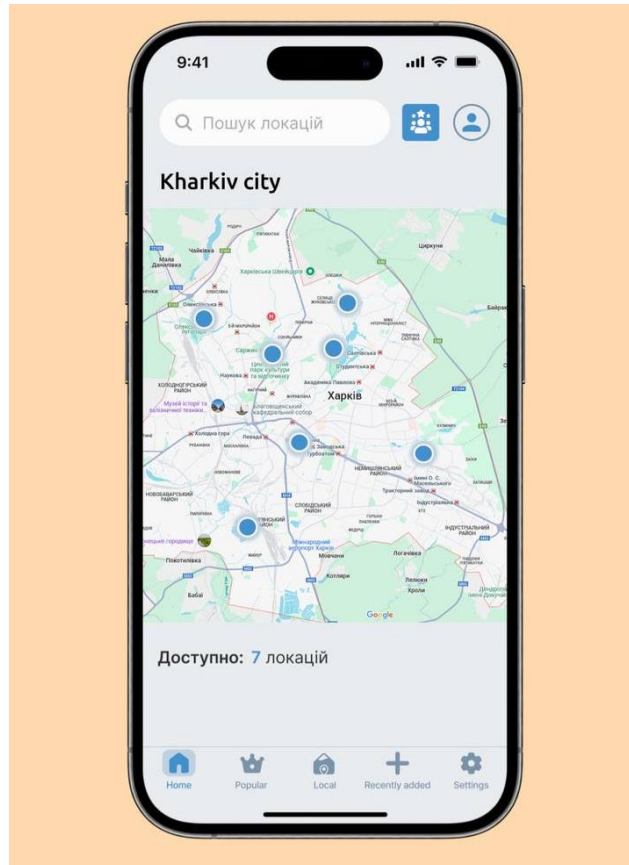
9:41

Пошук локацій

Kharkiv city

Чайківка
Мала Данилівка
Харківська Швейцарія
Циркуни
Олексіївка
Сержант
Центральний парк культури та відпочинку
Сокольники
Павлове Поле
Наукова
Студентська
Академіка Павлова
Холодногірський район
Музей історії та залізничної техніки
Благовіщенський кафедральний собор
Харків
Холодна гора
Левада
Завод імені Малишева
Турбоатом
Немишлянський район
Новобаварський район
Тракторний завод
Індустріальна
Основ'янський район
Слобідський район
Індустріальний район
Міжнародний аеропорт Харків
Жихор
Логачівка
Покотилівка
Мовчани
Котляри
Безлюдівка
Хроли
Бабаї
Google

Доступно: 7 локацій

Home
Popular
Local
Recently added
Settings